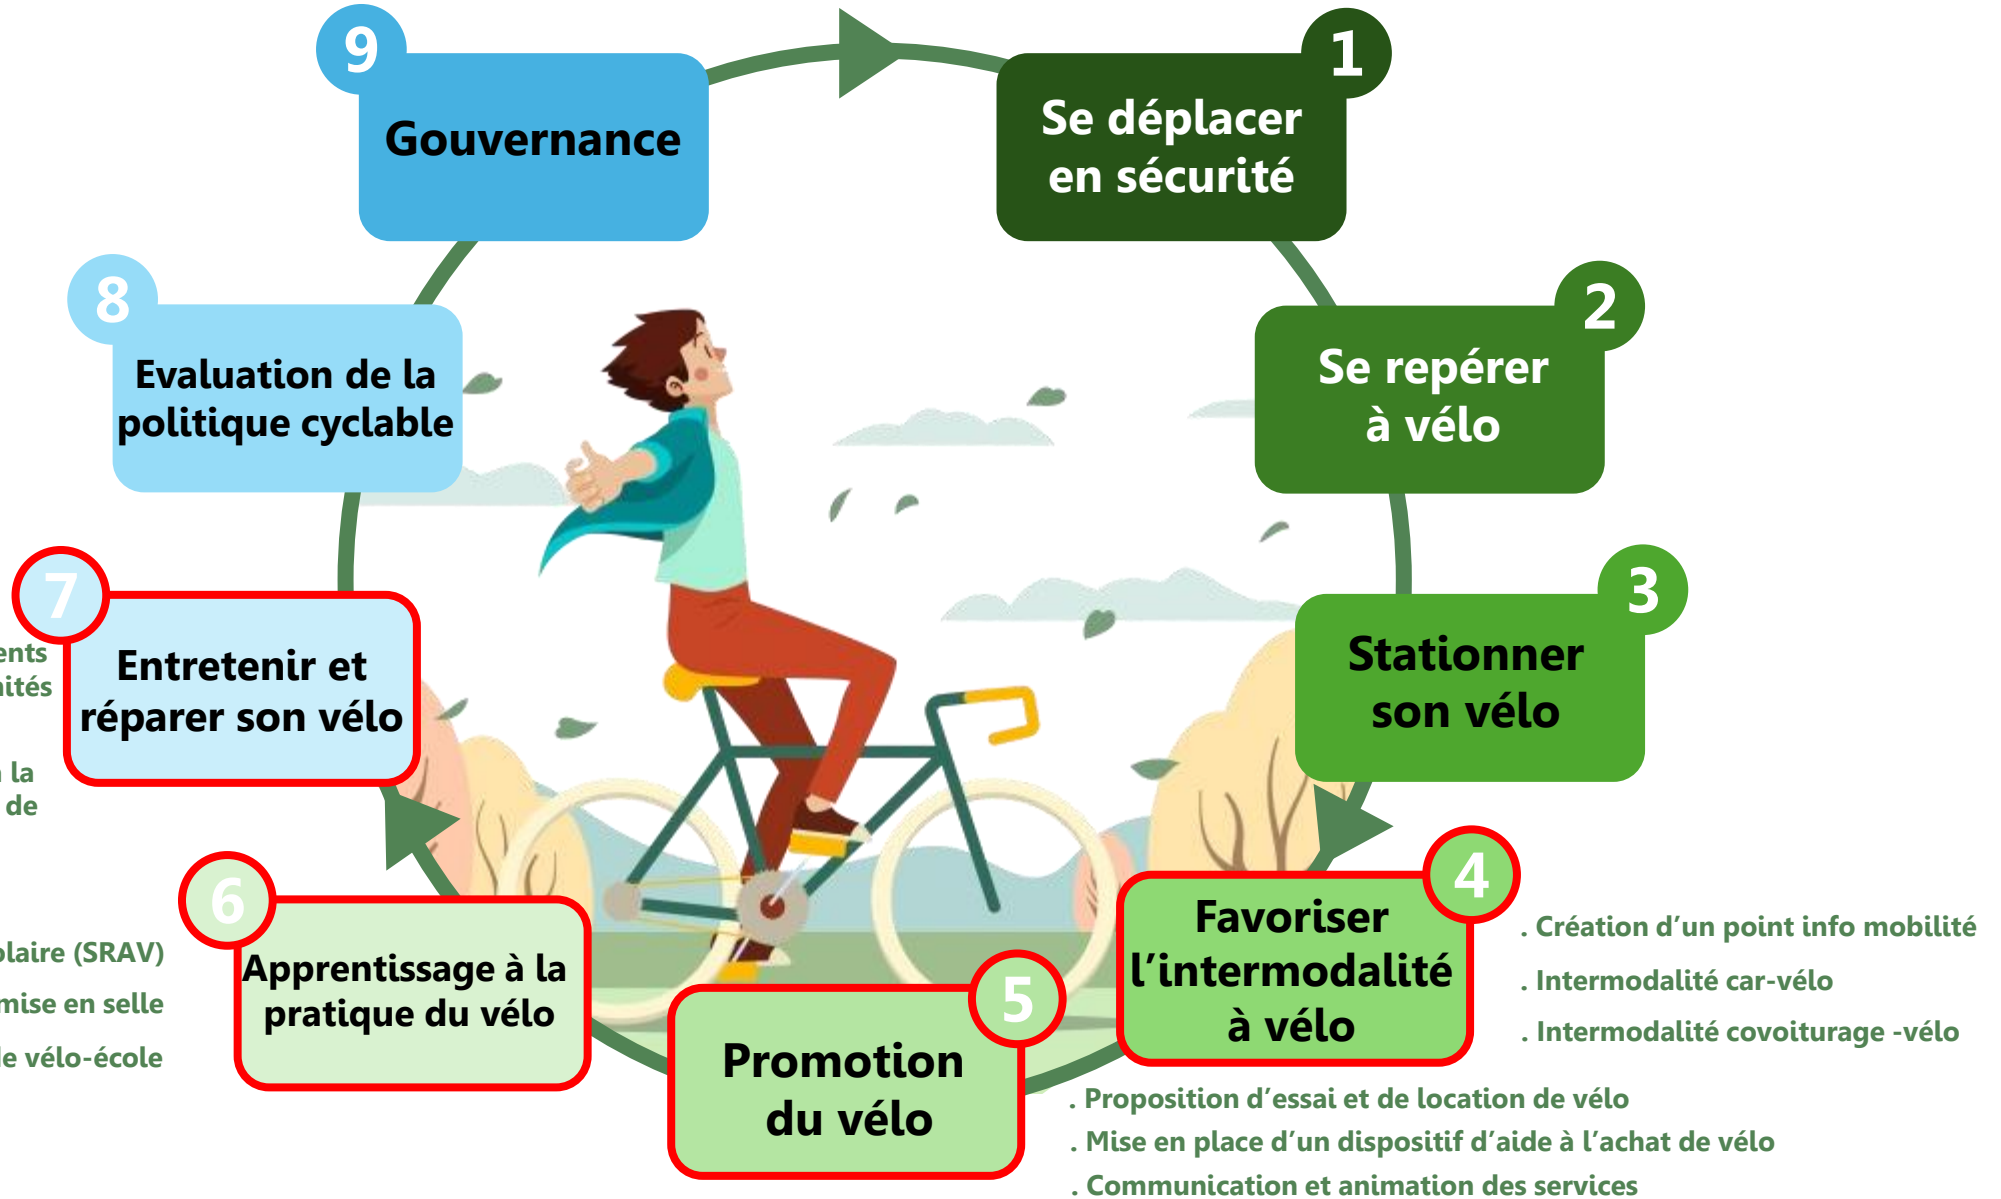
9
Gouvernance

1
Se déplacer en sécurité

8
Evaluation de la politique cyclable

2
Se repérer à vélo

7
Entretenir et réparer son vélo

ents
ités

la
de

3
Stationner son vélo

6
Apprentissage à la pratique du vélo

laire (SRAV)
mise en selle
le vélo-école

5
Promotion du vélo

4
Favoriser l'intermodalité à vélo

. Création d'un point info mobilité
. Intermodalité car-vélo
. Intermodalité covoiturage -vélo

. Proposition d'essai et de location de vélo
. Mise en place d'un dispositif d'aide à l'achat de vélo
. Communication et animation des services